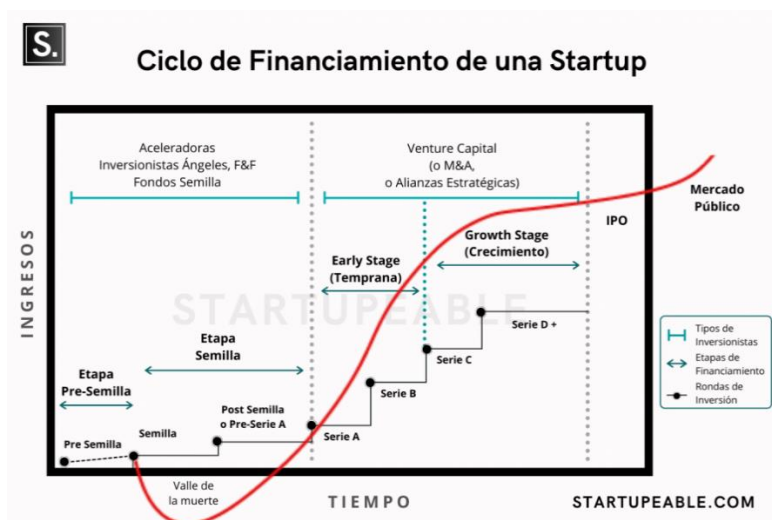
S.

Ciclo de Financiamiento de una Startup

Aceleradoras
Inversionistas Ángeles, F&F
Fondos Semilla

Venture Capital
(o M&A,
o Alianzas Estratégicas)

Mercado Público

IPO

Growth Stage
(Crecimiento)

Early Stage
(Temprana)

STARTUPEABLE

INGRESOS

Etapa
Semilla

Etapa
Pre-Semilla

Serie D +

Serie C

Serie B

Post Semilla
o Pre-Serie A

Serie A

Semilla

Pre Semilla

Valle de
la muerte

Tipos de Inversionistas
Etapas de Financiamiento
Rondas de Inversión

TIEMPO

STARTUPEABLE.COM